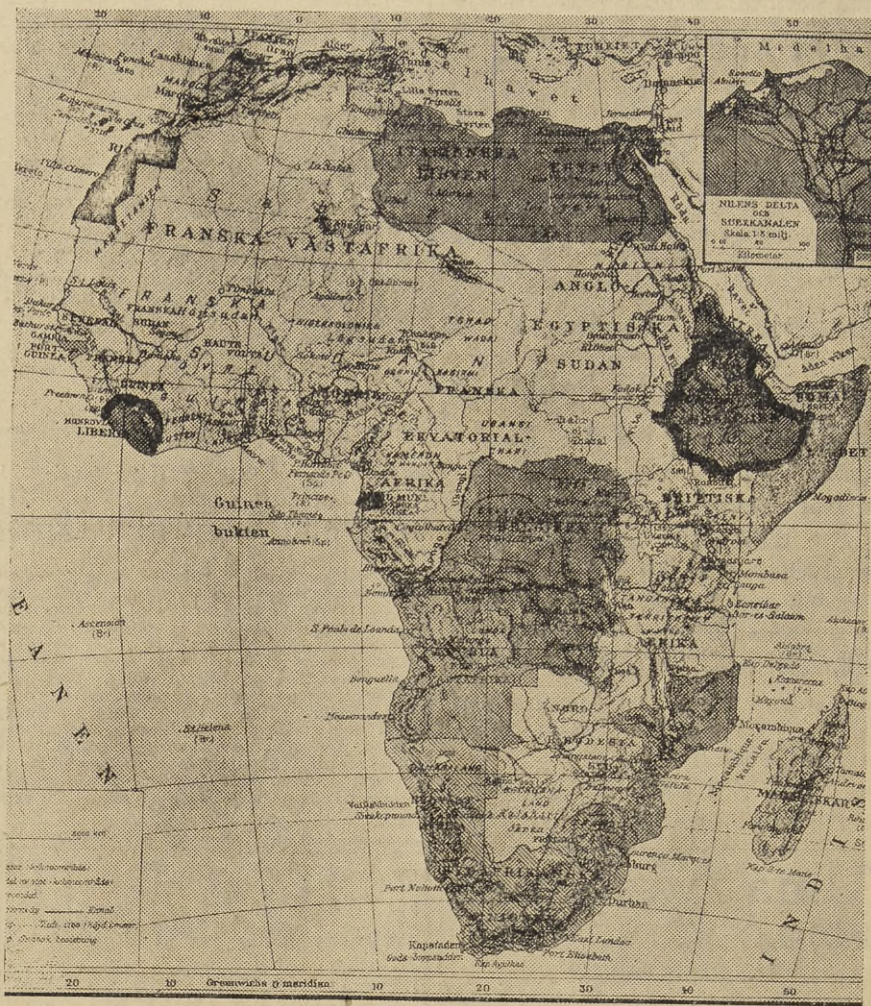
20 10 0 10 20 30 40 50

Madeira Funchal
Canarieöarna
Alger
Tunis
Medelhavet
Lilla Syrten
Tripolis
Stora Syrten
TURKIET
Damaskus
Jerusalem
Medelhavet
NILENS DELTA OCH SUEZKANALEN
Skala 1:3 milj.
Kilometer
0 40 100
Rio de Oro
Kap Verde
ITALIENSKA LIBYEN
EGYPTEN
Sahara
FRANSKA VÄSTAFRIKA
Timbuktu
FRANSKA SUDAN
GAMBIA
PORT. GUINEA
FRANSKA GUINEA
HAUTE VOLTA
NIGERIA
LIBERIA
Monrovia
ANGLO-EGYPTISKA SUDAN
Khartum
FRANSKA EKVATORIAL-AFRIKA
Guinea bukten
Ascension (Br.)
S:t Helena (Br.)
S. Paolo de Loanda
Benguella
Mossamedes
BRITTISKA
Mombasa
Zanzibar
Dar-es-Salaam
AFRIKA
RHODESIA
Moçambique
MADAGASKAR
Durban
Port Nolloth
Kapstaden
Goda hopps udden
Port Elizabeth
East London
Greenwichs 0 meridian
20 10 0 10 20 30 40 50